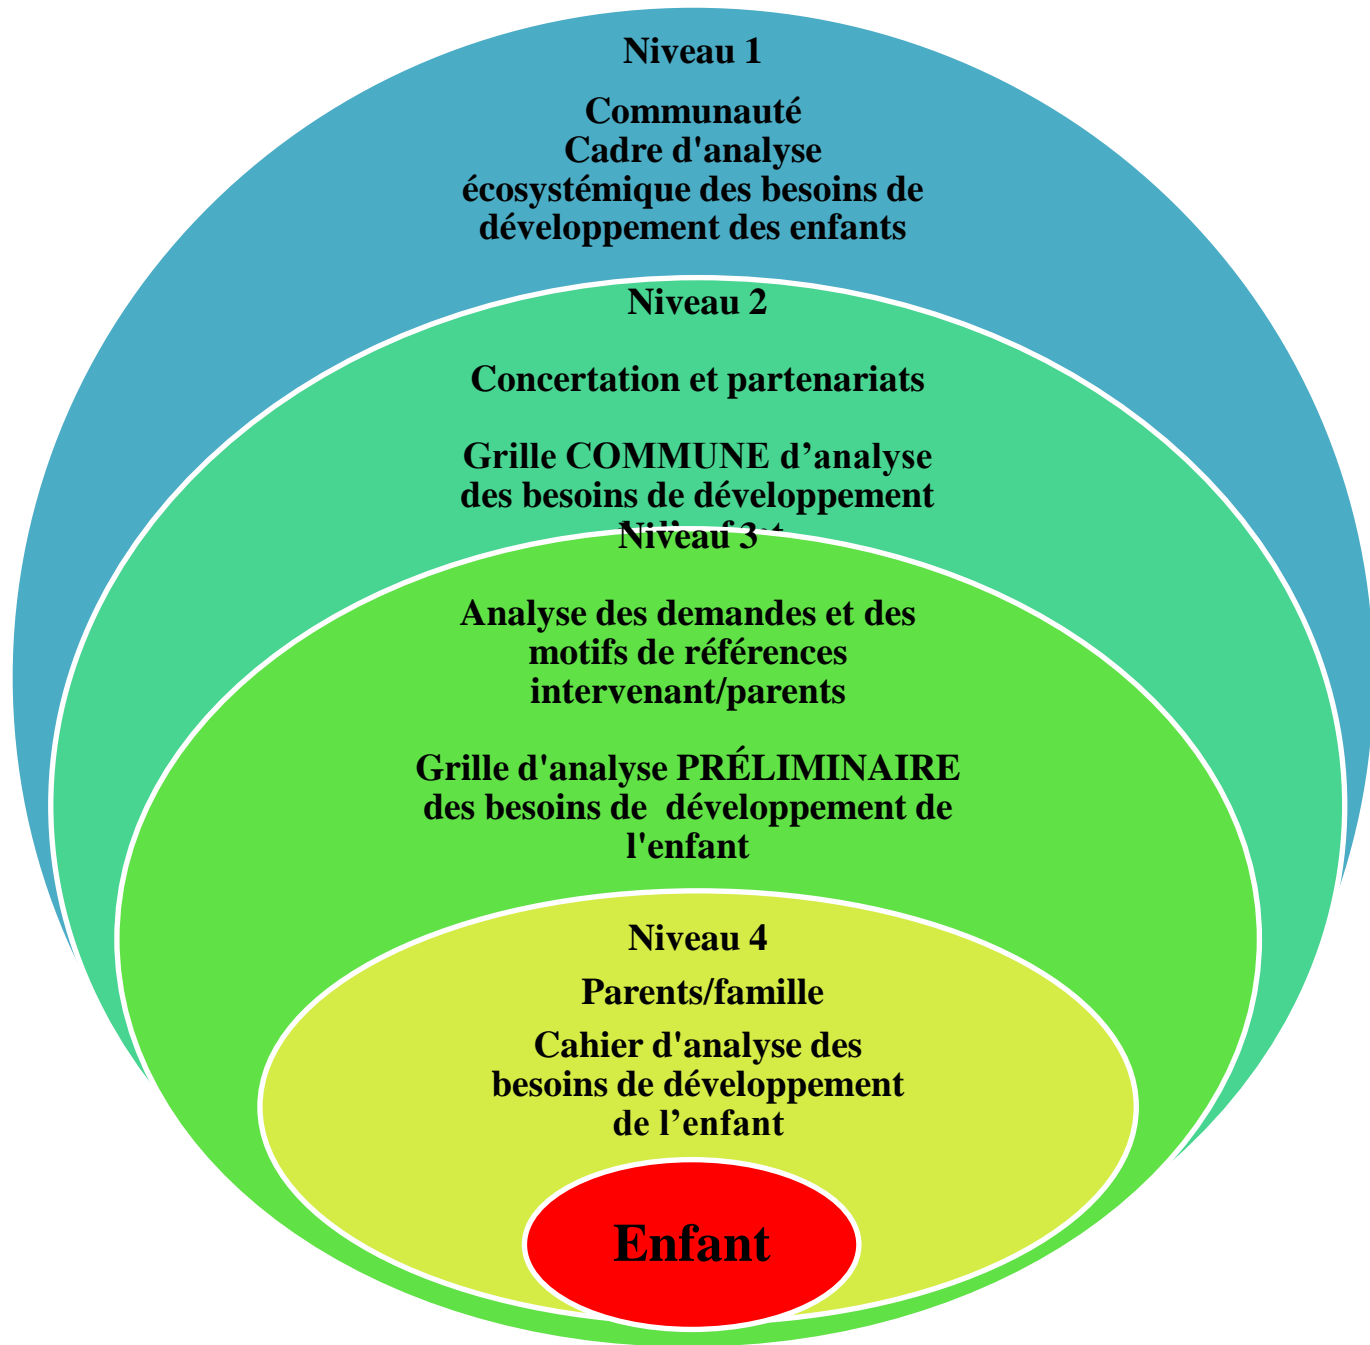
Niveau 1

Communauté
Cadre d'analyse écosystémique des besoins de développement des enfants

Niveau 2

Concertation et partenariats

Grille COMMUNE d’analyse des besoins de développement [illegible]

Niveau 3

Analyse des demandes et des motifs de références intervenant/parents

Grille d'analyse PRÉLIMINAIRE des besoins de développement de l'enfant

Niveau 4

Parents/famille

Cahier d'analyse des besoins de développement de l’enfant

Enfant